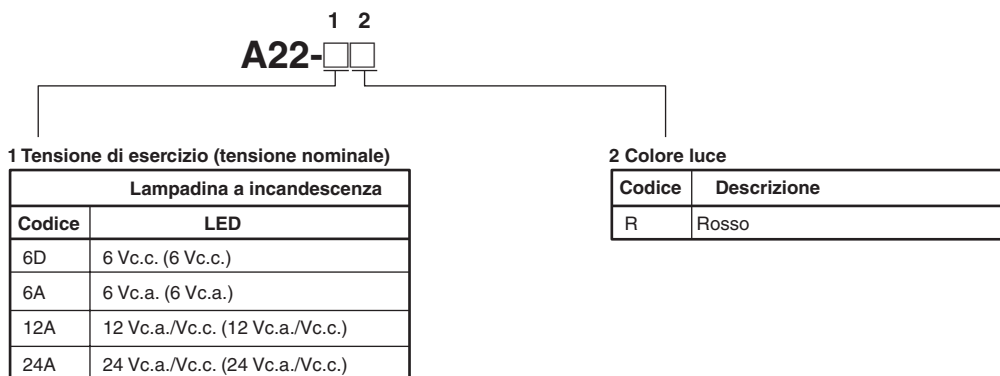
1 2
A22-□□

1 Tensione di esercizio (tensione nominale)

| | Lampadina a incandescenza |
|---|---|
| Codice | LED |
| 6D | 6 Vc.c. (6 Vc.c.) |
| 6A | 6 Vc.a. (6 Vc.a.) |
| 12A | 12 Vc.a./Vc.c. (12 Vc.a./Vc.c.) |
| 24A | 24 Vc.a./Vc.c. (24 Vc.a./Vc.c.) |

2 Colore luce

| Codice | Descrizione |
|---|---|
| R | Rosso |